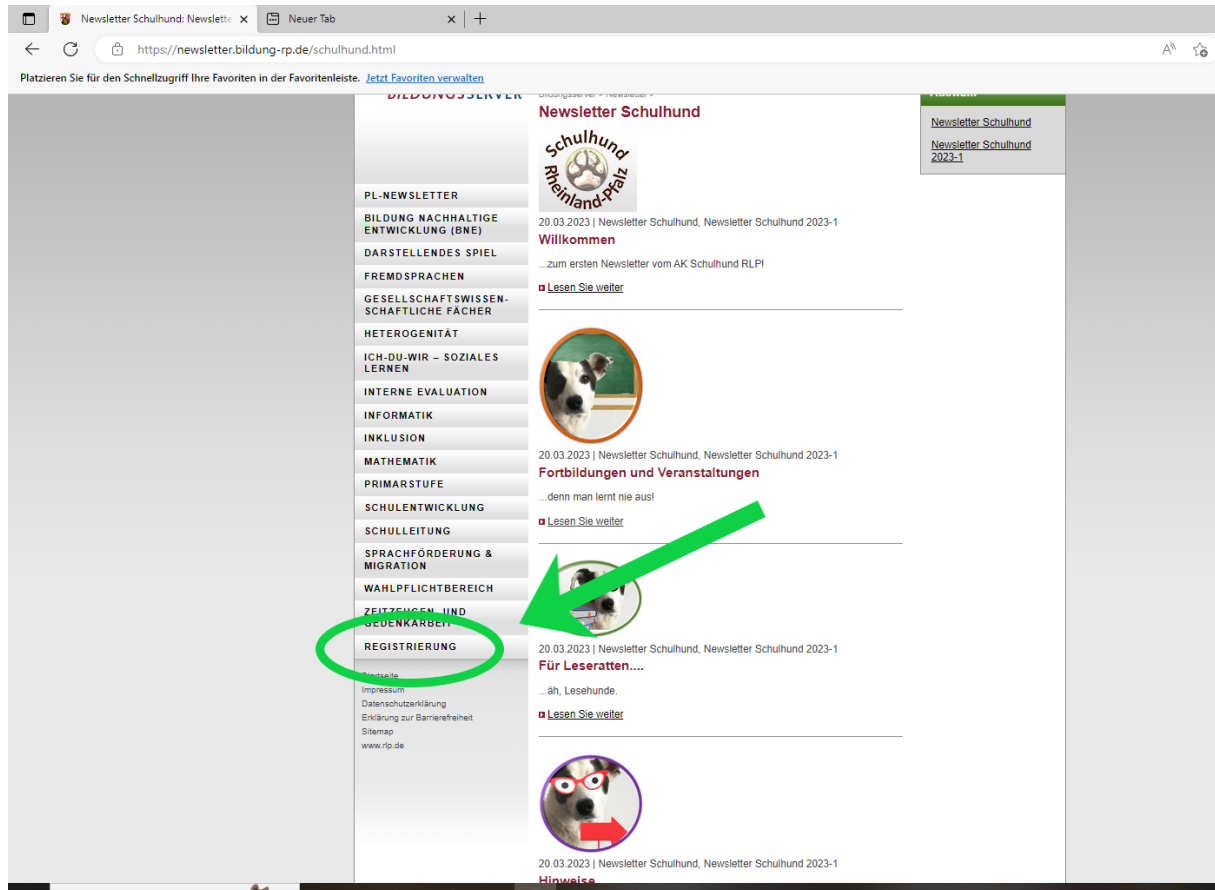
Newsletter Schulhund: Newslette ×
Neuer Tab ×
https://newsletter.bildung-rp.de/schulhund.html
Platzieren Sie für den Schnellzugriff Ihre Favoriten in der Favoritenleiste. Jetzt Favoriten verwalten

BILDUNGSSERVER
Bildungsserver > Newsletter >
Newsletter Schulhund

Auswahl
Newsletter Schulhund
Newsletter Schulhund 2023-1

Schulhund Rheinland-Pfalz

PL-NEWSLETTER
BILDUNG NACHHALTIGE ENTWICKLUNG (BNE)
DARSTELLENDES SPIEL
FREMDSPRACHEN
GESELLSCHAFTSWISSENSCHAFTLICHE FÄCHER
HETEROGENITÄT
ICH-DU-WIR – SOZIALES LERNEN
INTERNE EVALUATION
INFORMATIK
INKLUSION
MATHEMATIK
PRIMARSTUFE
SCHULENTWICKLUNG
SCHULLEITUNG
SPRACHFÖRDERUNG & MIGRATION
WAHLPFLICHTBEREICH
ZEITZEUGEN- UND GEDENKARBEIT
REGISTRIERUNG

Startseite
Impressum
Datenschutzerklärung
Erklärung zur Barrierefreiheit
Sitemap
www.rlp.de

20.03.2023 | Newsletter Schulhund, Newsletter Schulhund 2023-1
Willkommen
...zum ersten Newsletter vom AK Schulhund RLP!
Lesen Sie weiter

20.03.2023 | Newsletter Schulhund, Newsletter Schulhund 2023-1
Fortbildungen und Veranstaltungen
...denn man lernt nie aus!
Lesen Sie weiter

20.03.2023 | Newsletter Schulhund, Newsletter Schulhund 2023-1
Für Leseratten....
...äh, Lesehunde.
Lesen Sie weiter

20.03.2023 | Newsletter Schulhund, Newsletter Schulhund 2023-1
Hinweise